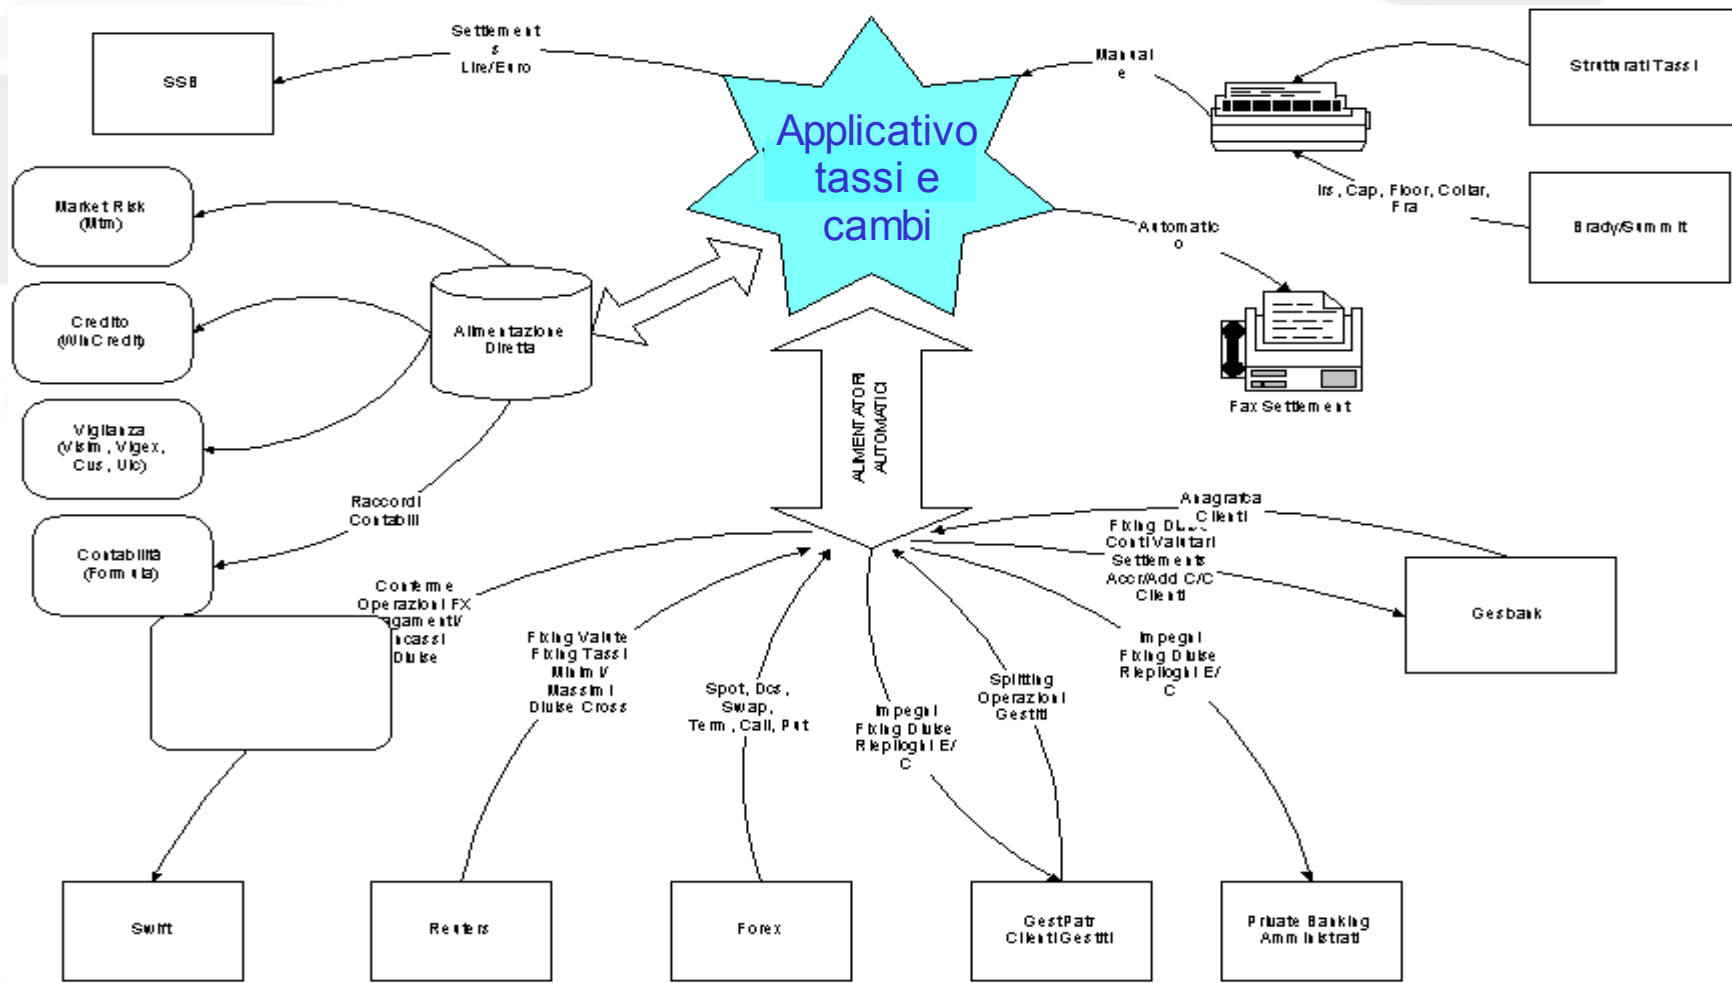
SSB

Settlements
Lire/Euro

Applicativo tassi e cambi

Manuale

Strutturati Tassi

Irs, Cap, Floor, Collar, Fra

Brady/Summit

Automatico

Fax Settlement

Market Risk (Mtm)

Credito (WinCredit)

Vigilanza (Visim, Vigex, Cus, Uic)

Contabilità (Formula)

Alimentazione Diretta

Raccordi Contabili

ALIMENTATORI AUTOMATICI

Anagrafica Clienti

Fixing Divise
Conti Valutari
Settlements
Accr/Add C/C
Clienti

Gesbank

Conferme
Operazioni FX
Pagamenti/
Incassi
Divise

Fixing Valute
Fixing Tassi
Minimi/
Massimi
Divise Cross

Spot, Dcs, Swap,
Term, Call, Put

Impegni
Fixing Divise
Riepiloghi E/C

Splitting
Operazioni
Gestiti

Impegni
Fixing Divise
Riepiloghi E/C

Swift

Reuters

Forex

GestPatr
Clienti Gestiti

Private Banking
Amministrati